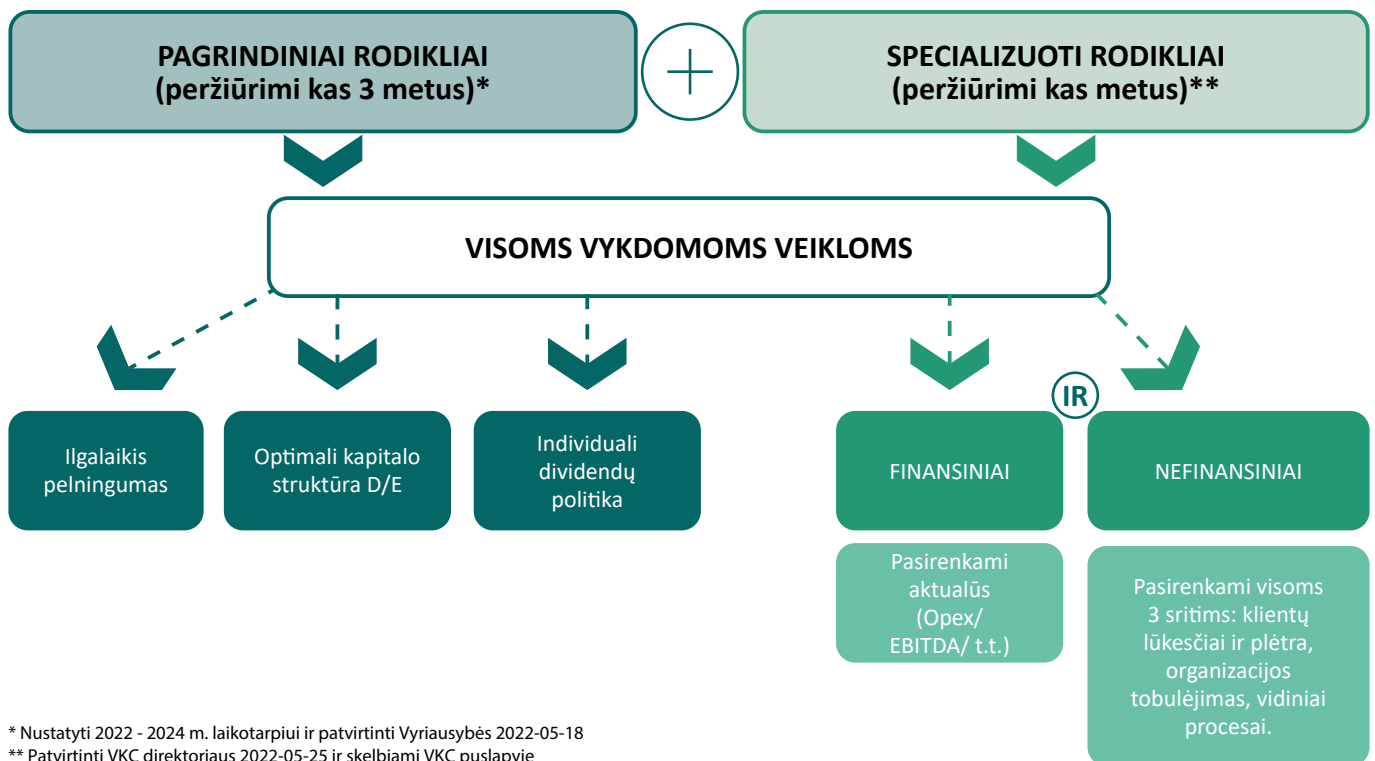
PAGRINDINIAI RODIKLIAI
(peržiūrimi kas 3 metus)*

SPECIALIZUOTI RODIKLIAI
(peržiūrimi kas metus)**

VISOMS VYKDOMOMS VEIKLOMS

Ilgalaikis pelningumas

Optimali kapitalo struktūra D/E

Individuali dividendų politika

IR

FINANSINIAI

NEFINANSINIAI

Pasirenkami aktualūs (Opex/ EBITDA/ t.t.)

Pasirenkami visoms 3 sritims: klientų lūkesčiai ir plėtra, organizacijos tobulėjimas, vidiniai procesai.

* Nustatyti 2022 - 2024 m. laikotarpiui ir patvirtinti Vyriausybės 2022-05-18
** Patvirtinti VKC direktoriaus 2022-05-25 ir skelbiami VKC puslapyje